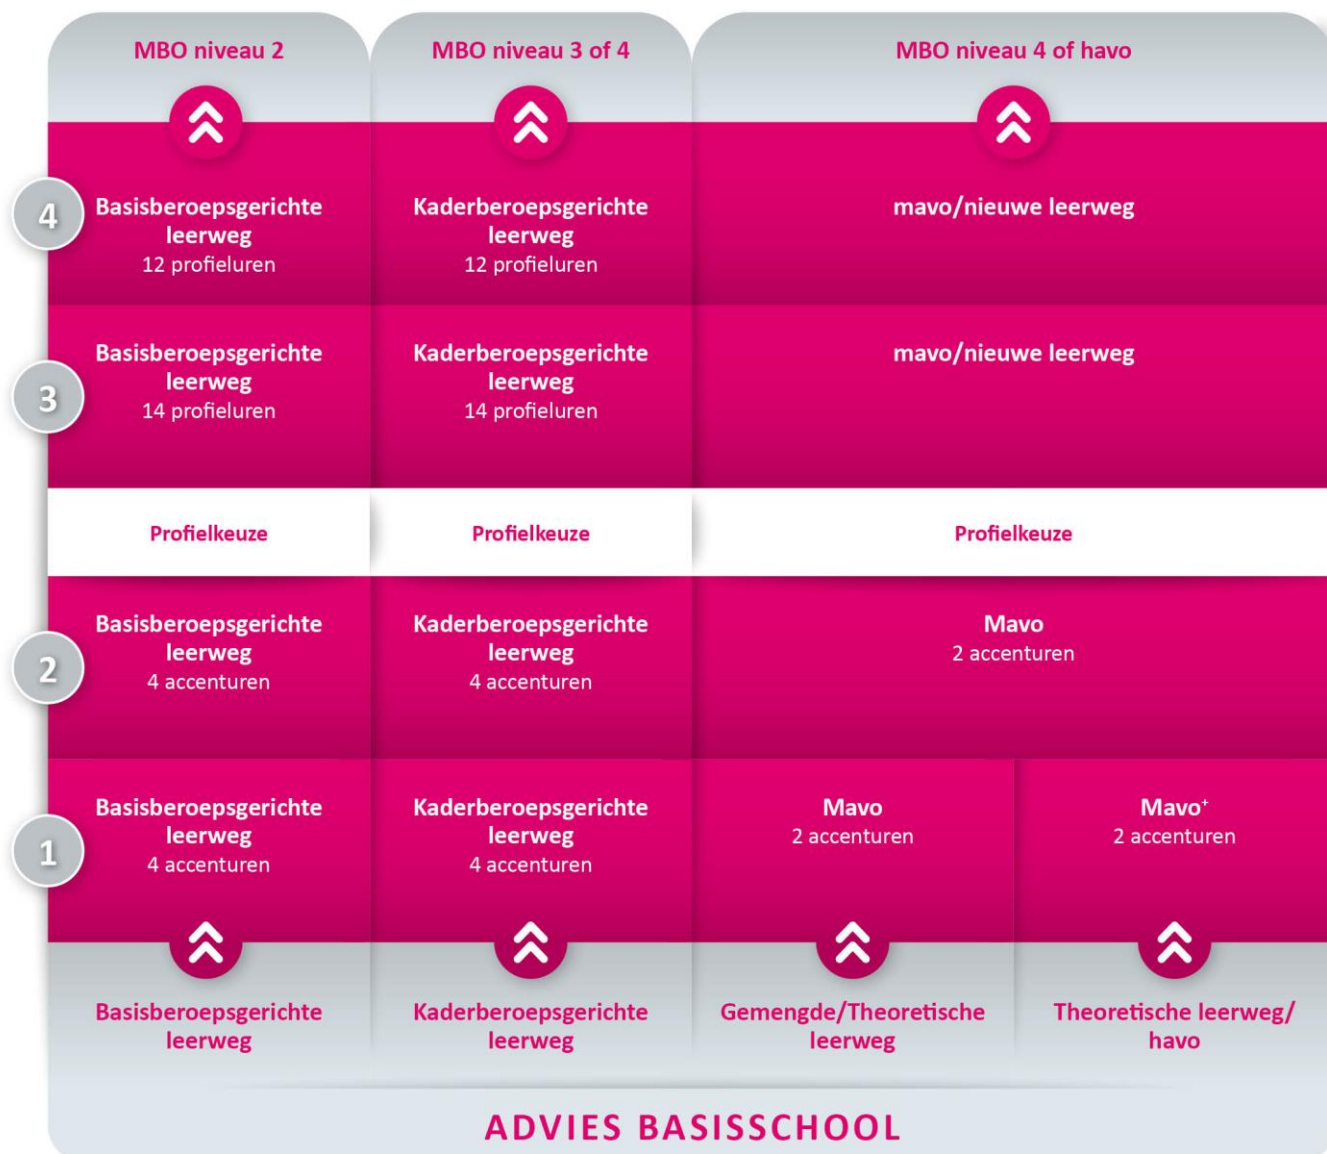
MBO niveau 2

MBO niveau 3 of 4

MBO niveau 4 of havo

4

Basisberoepsgerichte leerweg
12 profieluren

Kaderberoepsgerichte leerweg
12 profieluren

mavo/nieuwe leerweg

3

Basisberoepsgerichte leerweg
14 profieluren

Kaderberoepsgerichte leerweg
14 profieluren

mavo/nieuwe leerweg

Profielkeuze

Profielkeuze

Profielkeuze

2

Basisberoepsgerichte leerweg
4 accenturen

Kaderberoepsgerichte leerweg
4 accenturen

Mavo
2 accenturen

1

Basisberoepsgerichte leerweg
4 accenturen

Kaderberoepsgerichte leerweg
4 accenturen

Mavo
2 accenturen

Mavo$^{+}$
2 accenturen

Basisberoepsgerichte leerweg

Kaderberoepsgerichte leerweg

Gemengde/Theoretische leerweg

Theoretische leerweg/ havo

ADVIES BASISSCHOOL